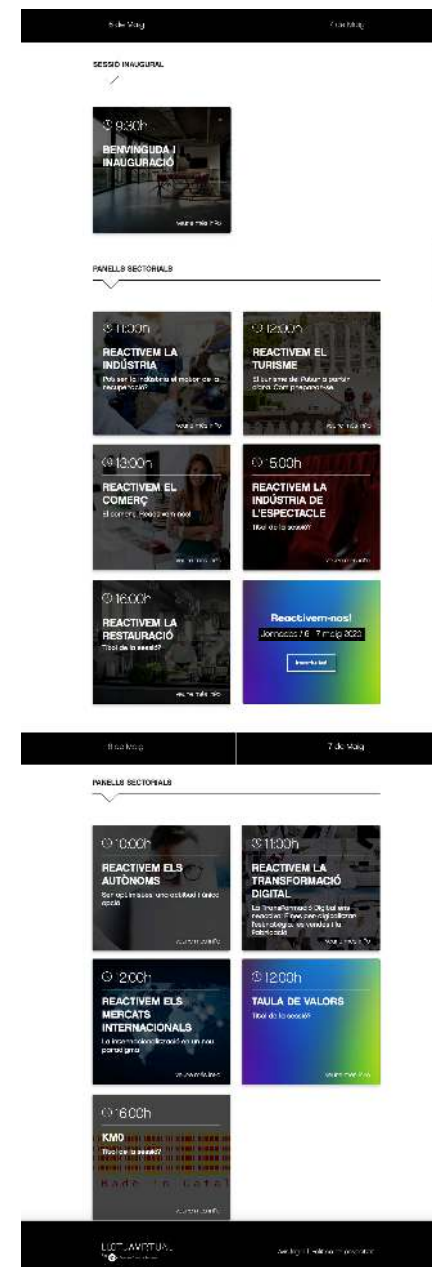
6 de Maig

7 de Maig

SESSIÓ INAUGURAL

9:30h

BENVINGUDA I INAUGURACIÓ

Veure més info

PANELLS SECTORIALS

11:00h

REACTIVEM LA INDÚSTRIA

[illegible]

Veure més info

12:00h

REACTIVEM EL TURISME

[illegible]

Veure més info

13:00h

REACTIVEM EL COMERÇ

El comerç. Reactivem-nos!

Veure més info

15:00h

REACTIVEM LA INDÚSTRIA DE L'ESPECTACLE

Títol de la sessió?

Veure més info

16:00h

REACTIVEM LA RESTAURACIÓ

Títol de la sessió?

Veure més info

Reactivem-nos!

Jornades 6 - 7 maig 2020

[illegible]

6 de Maig

7 de Maig

PANELLS SECTORIALS

10:00h

REACTIVEM ELS AUTÒNOMS

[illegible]

Veure més info

11:00h

REACTIVEM LA TRANSFORMACIÓ DIGITAL

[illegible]

Veure més info

12:00h

REACTIVEM ELS MERCATS INTERNACIONALS

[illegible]

Veure més info

12:00h

TAULA DE VALORS

Títol de la sessió?

Veure més info

16:00h

KM0

Títol de la sessió?

Made in Catal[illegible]

Veure més info

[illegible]

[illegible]